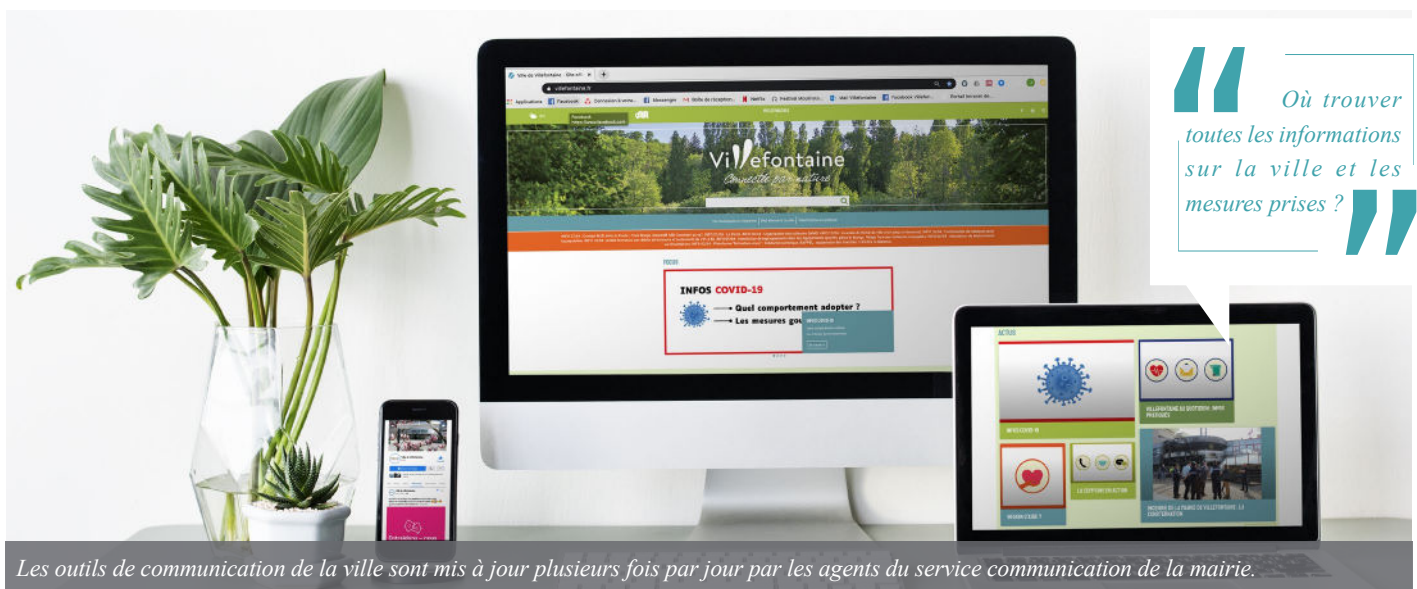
Où trouver toutes les informations sur la ville et les mesures prises ?

Ville de Villefontaine
villefontaine.fr

Villefontaine
Connectée par nature

INFOS COVID-19
Quel comportement adopter ?
Les mesures go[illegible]

ACTUS

INFOS COVID-19

VILLEFONTAINE SE MOBILISE

Les outils de communication de la ville sont mis à jour plusieurs fois par jour par les agents du service communication de la mairie.